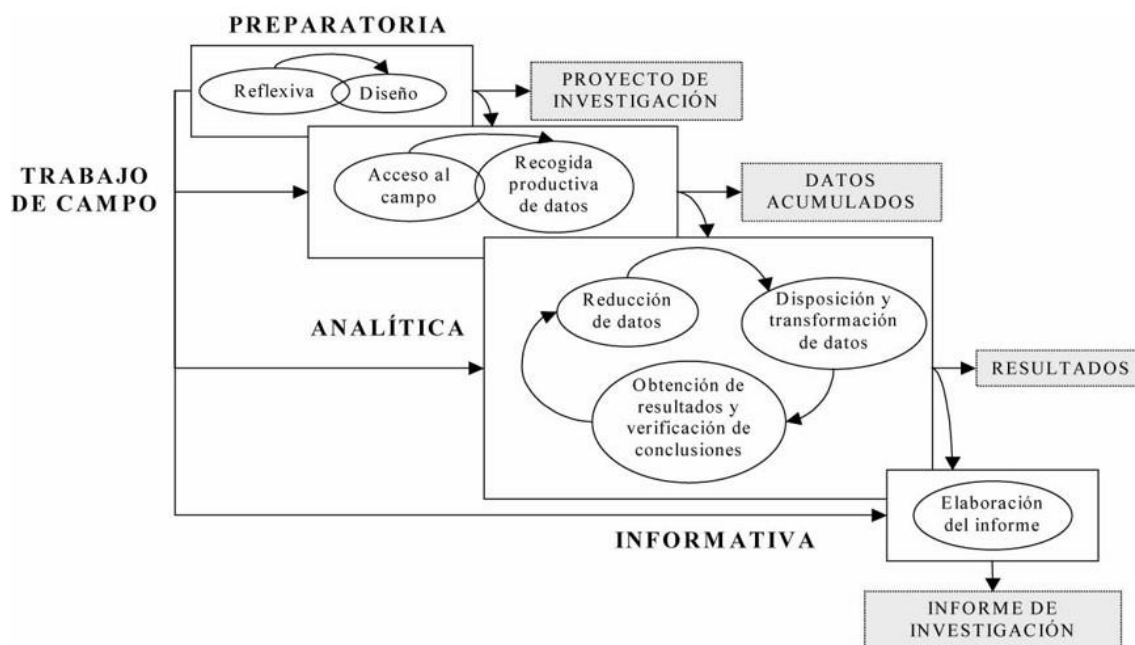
PREPARATORIA

Reflexiva

Diseño

PROYECTO DE INVESTIGACIÓN

TRABAJO DE CAMPO

Acceso al campo

Recogida productiva de datos

DATOS ACUMULADOS

ANALÍTICA

Reducción de datos

Disposición y transformación de datos

Obtención de resultados y verificación de conclusiones

RESULTADOS

INFORMATIVA

Elaboración del informe

INFORME DE INVESTIGACIÓN